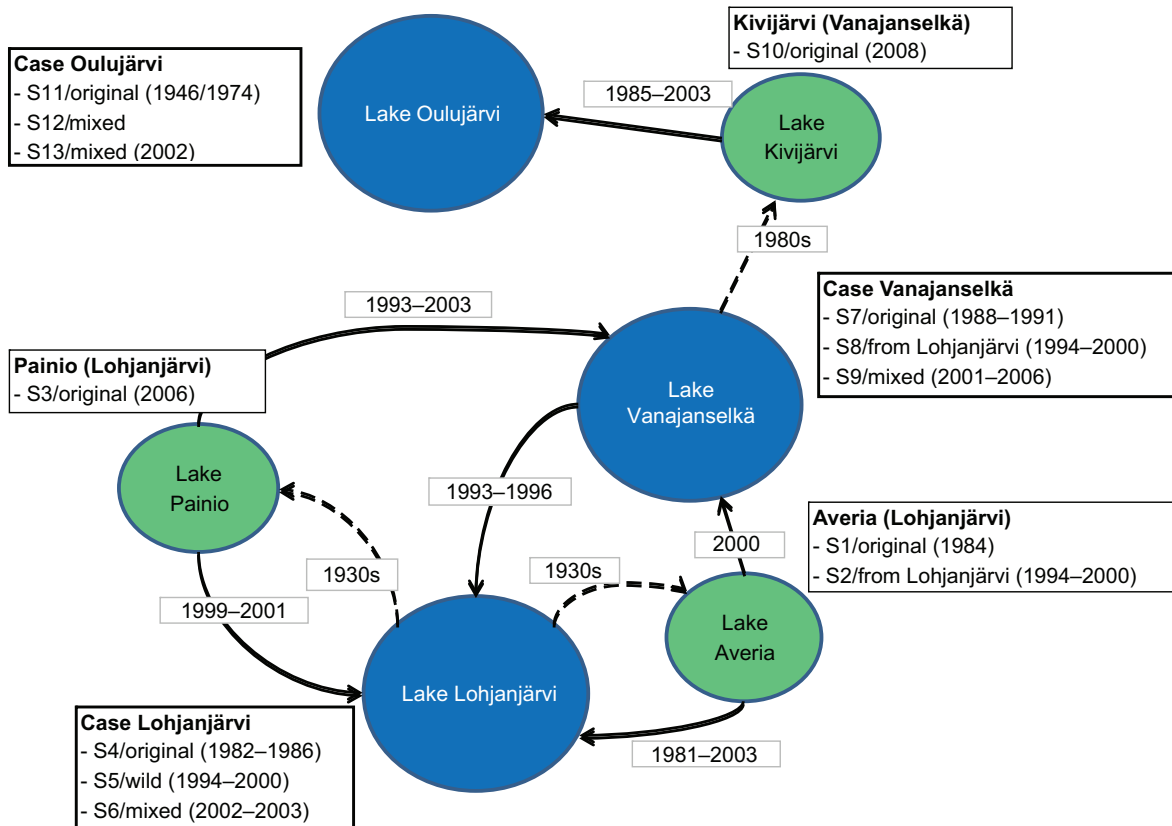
Kivijärvi (Vanajanselkä)
- S10/original (2008)

Case Oulujärvi
- S11/original (1946/1974)
- S12/mixed
- S13/mixed (2002)

Lake Oulujärvi

1985–2003

Lake Kivijärvi

1980s

Case Vanajanselkä
- S7/original (1988–1991)
- S8/from Lohjanjärvi (1994–2000)
- S9/mixed (2001–2006)

1993–2003

Painio (Lohjanjärvi)
- S3/original (2006)

Lake Vanajanselkä

Lake Painio

1993–1996

Averia (Lohjanjärvi)
- S1/original (1984)
- S2/from Lohjanjärvi (1994–2000)

2000

1930s

1930s

Lake Averia

1999–2001

Lake Lohjanjärvi

Case Lohjanjärvi
- S4/original (1982–1986)
- S5/wild (1994–2000)
- S6/mixed (2002–2003)

1981–2003